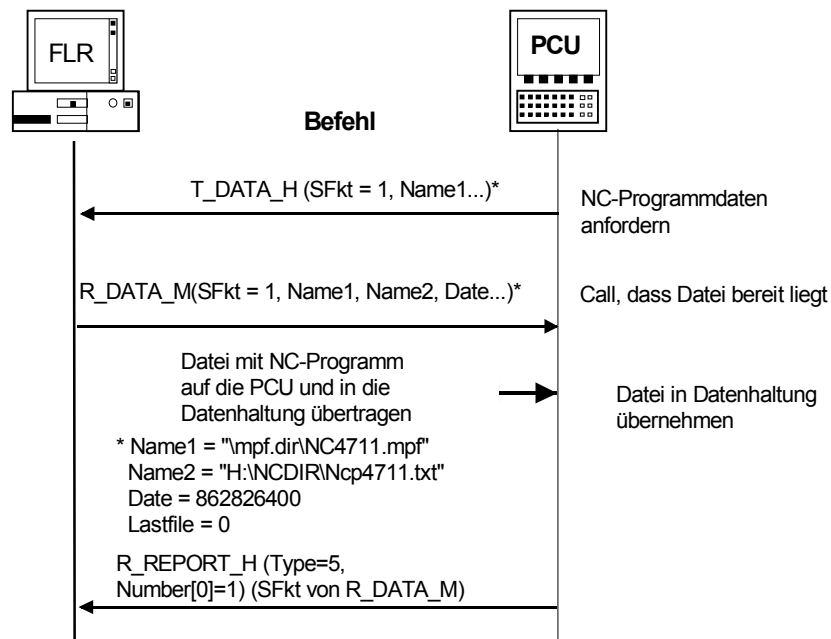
FLR

PCU

Befehl

T_DATA_H (SFkt = 1, Name1...)*

NC-Programmdaten anfordern

R_DATA_M(SFkt = 1, Name1, Name2, Date...)*

Call, dass Datei bereit liegt

Datei mit NC-Programm auf die PCU und in die Datenhaltung übertragen

Datei in Datenhaltung übernehmen

* Name1 = "\mpf.dir\NC4711.mpf"
Name2 = "H:\NCDIR\Ncp4711.txt"
Date = 862826400
Lastfile = 0

R_REPORT_H (Type=5, Number[0]=1) (SFkt von R_DATA_M)